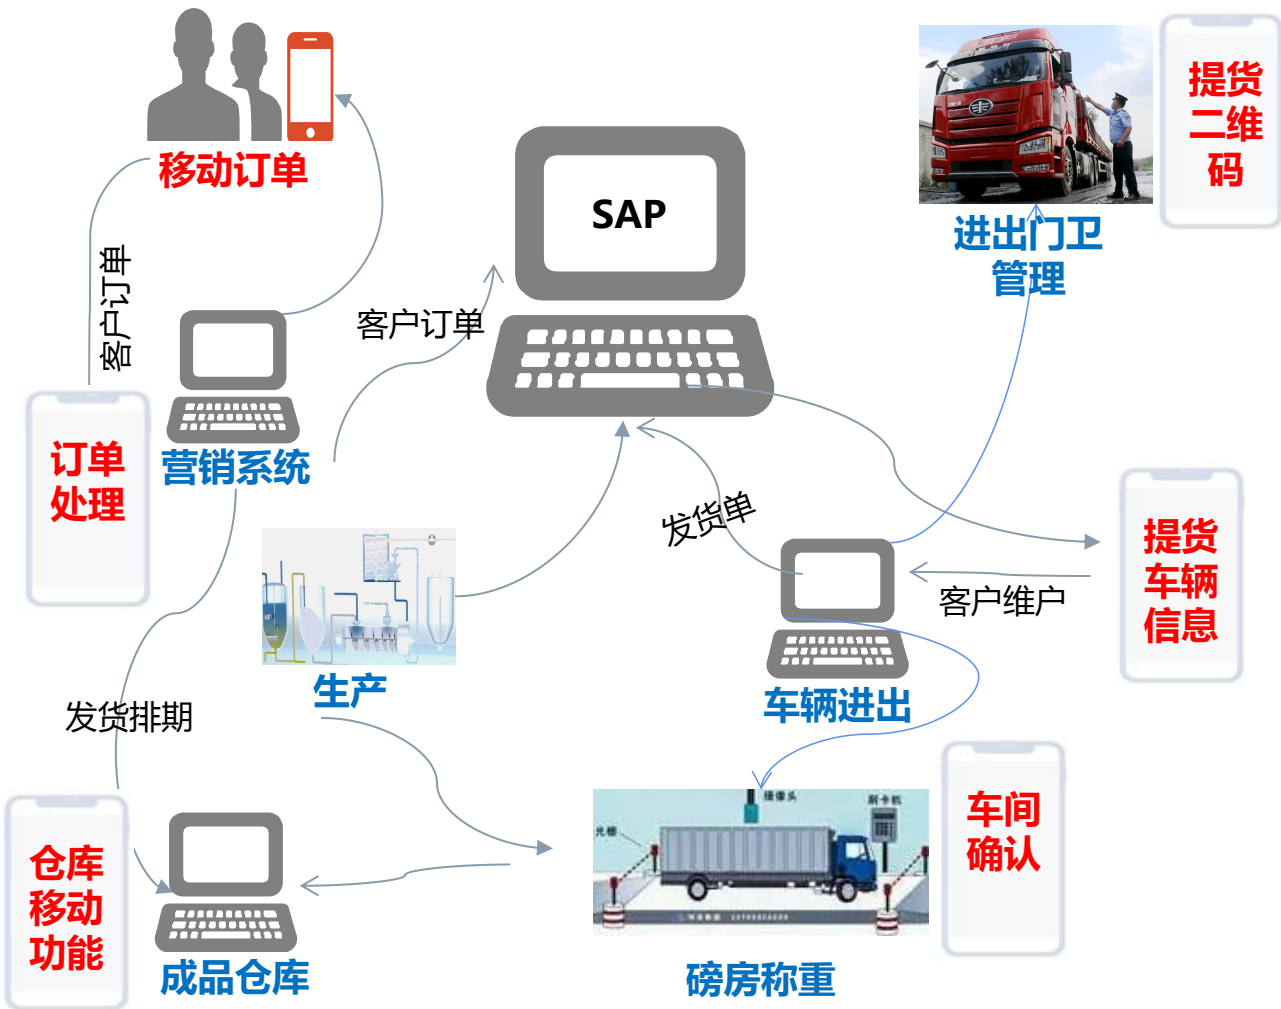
移动订单

客户订单

订单处理

营销系统

客户订单

SAP

提货二维码

进出门卫管理

发货单

提货车辆信息

客户维户

车辆进出

生产

发货排期

仓库移动功能

成品仓库

摄像头

刷卡机

光栅

车间确认

磅房称重